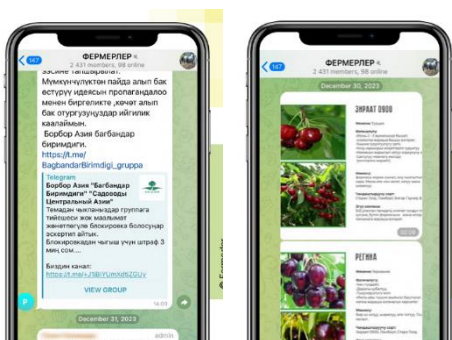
147
ФЕРМЕРЛЕР
2 431 members, 98 online

зэсине тапшырылат. Мүмкүнчүлүктөн пайда алып бак естүрүү идеясын пропагандоо менен биргеликте ,көчөт алып бак отургузуудар ийгилик каалаймын.
Борбор Азия багбандар биримдиги.
https://t.me/BagbandarBirimdigi_gruppa

Telegram
Борбор Азия "Багбандар Биримдиги" "Садоводы Центральной Азии"
Темадан чыкпаныздар группага тийешелүү жок маалымат жөнөтпөңүз блокировка болосуңар эскертип айтам.
Блокировкадан чыгуу үчүн штраф 3 миң сом....

Биздин канал:
https://t.me/+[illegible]

VIEW GROUP

14:23

December 31, 2023

admin

147
ФЕРМЕРЛЕР
2 431 members, 98 online

December 30, 2023

ЗИРААТ 0900

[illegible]

РЕГИНА

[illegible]

© Фермер